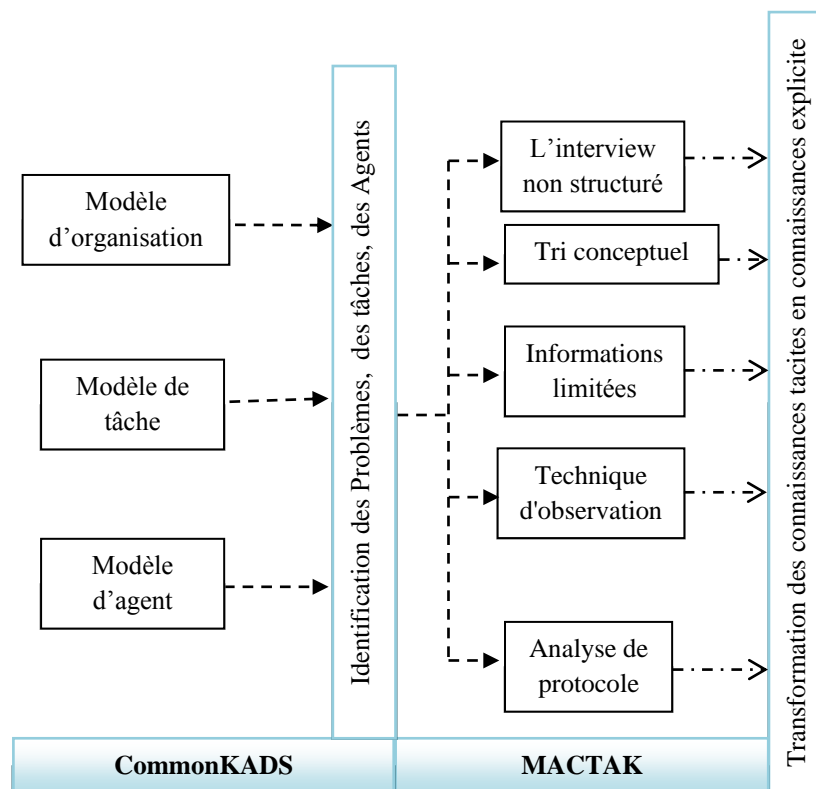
Modèle d'organisation

Modèle de tâche

Modèle d'agent

Identification des Problèmes, des tâches, des Agents

L'interview non structuré

Tri conceptuel

Informations limitées

Technique d'observation

Analyse de protocole

Transformation des connaissances tacites en connaissances explicite

CommonKADS

MACTAK